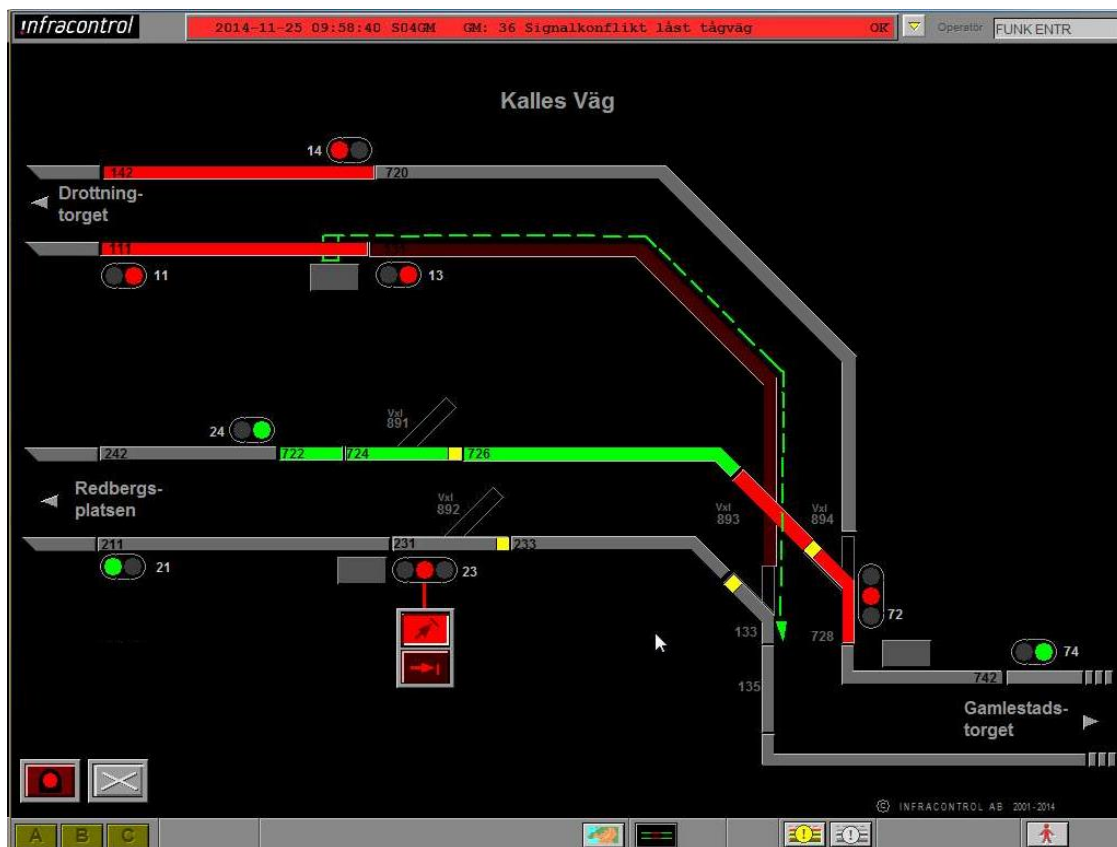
infracontrol

2014-11-25 09:58:40 S04GM GM: 36 Signalkonflikt låst tågväg

OK

Operatör FUNK ENTR

Kalles Väg

14

142

720

Drottning-torget

111

131

11

13

Vxl 891

24

242

722

724

726

Redbergs-platsen

Vxl 892

211

231

233

21

23

Vxl 893

Vxl 894

72

133

728

135

74

742

Gamlestads-torget

© INFRACONTROL AB 2001-2014

A

B

C